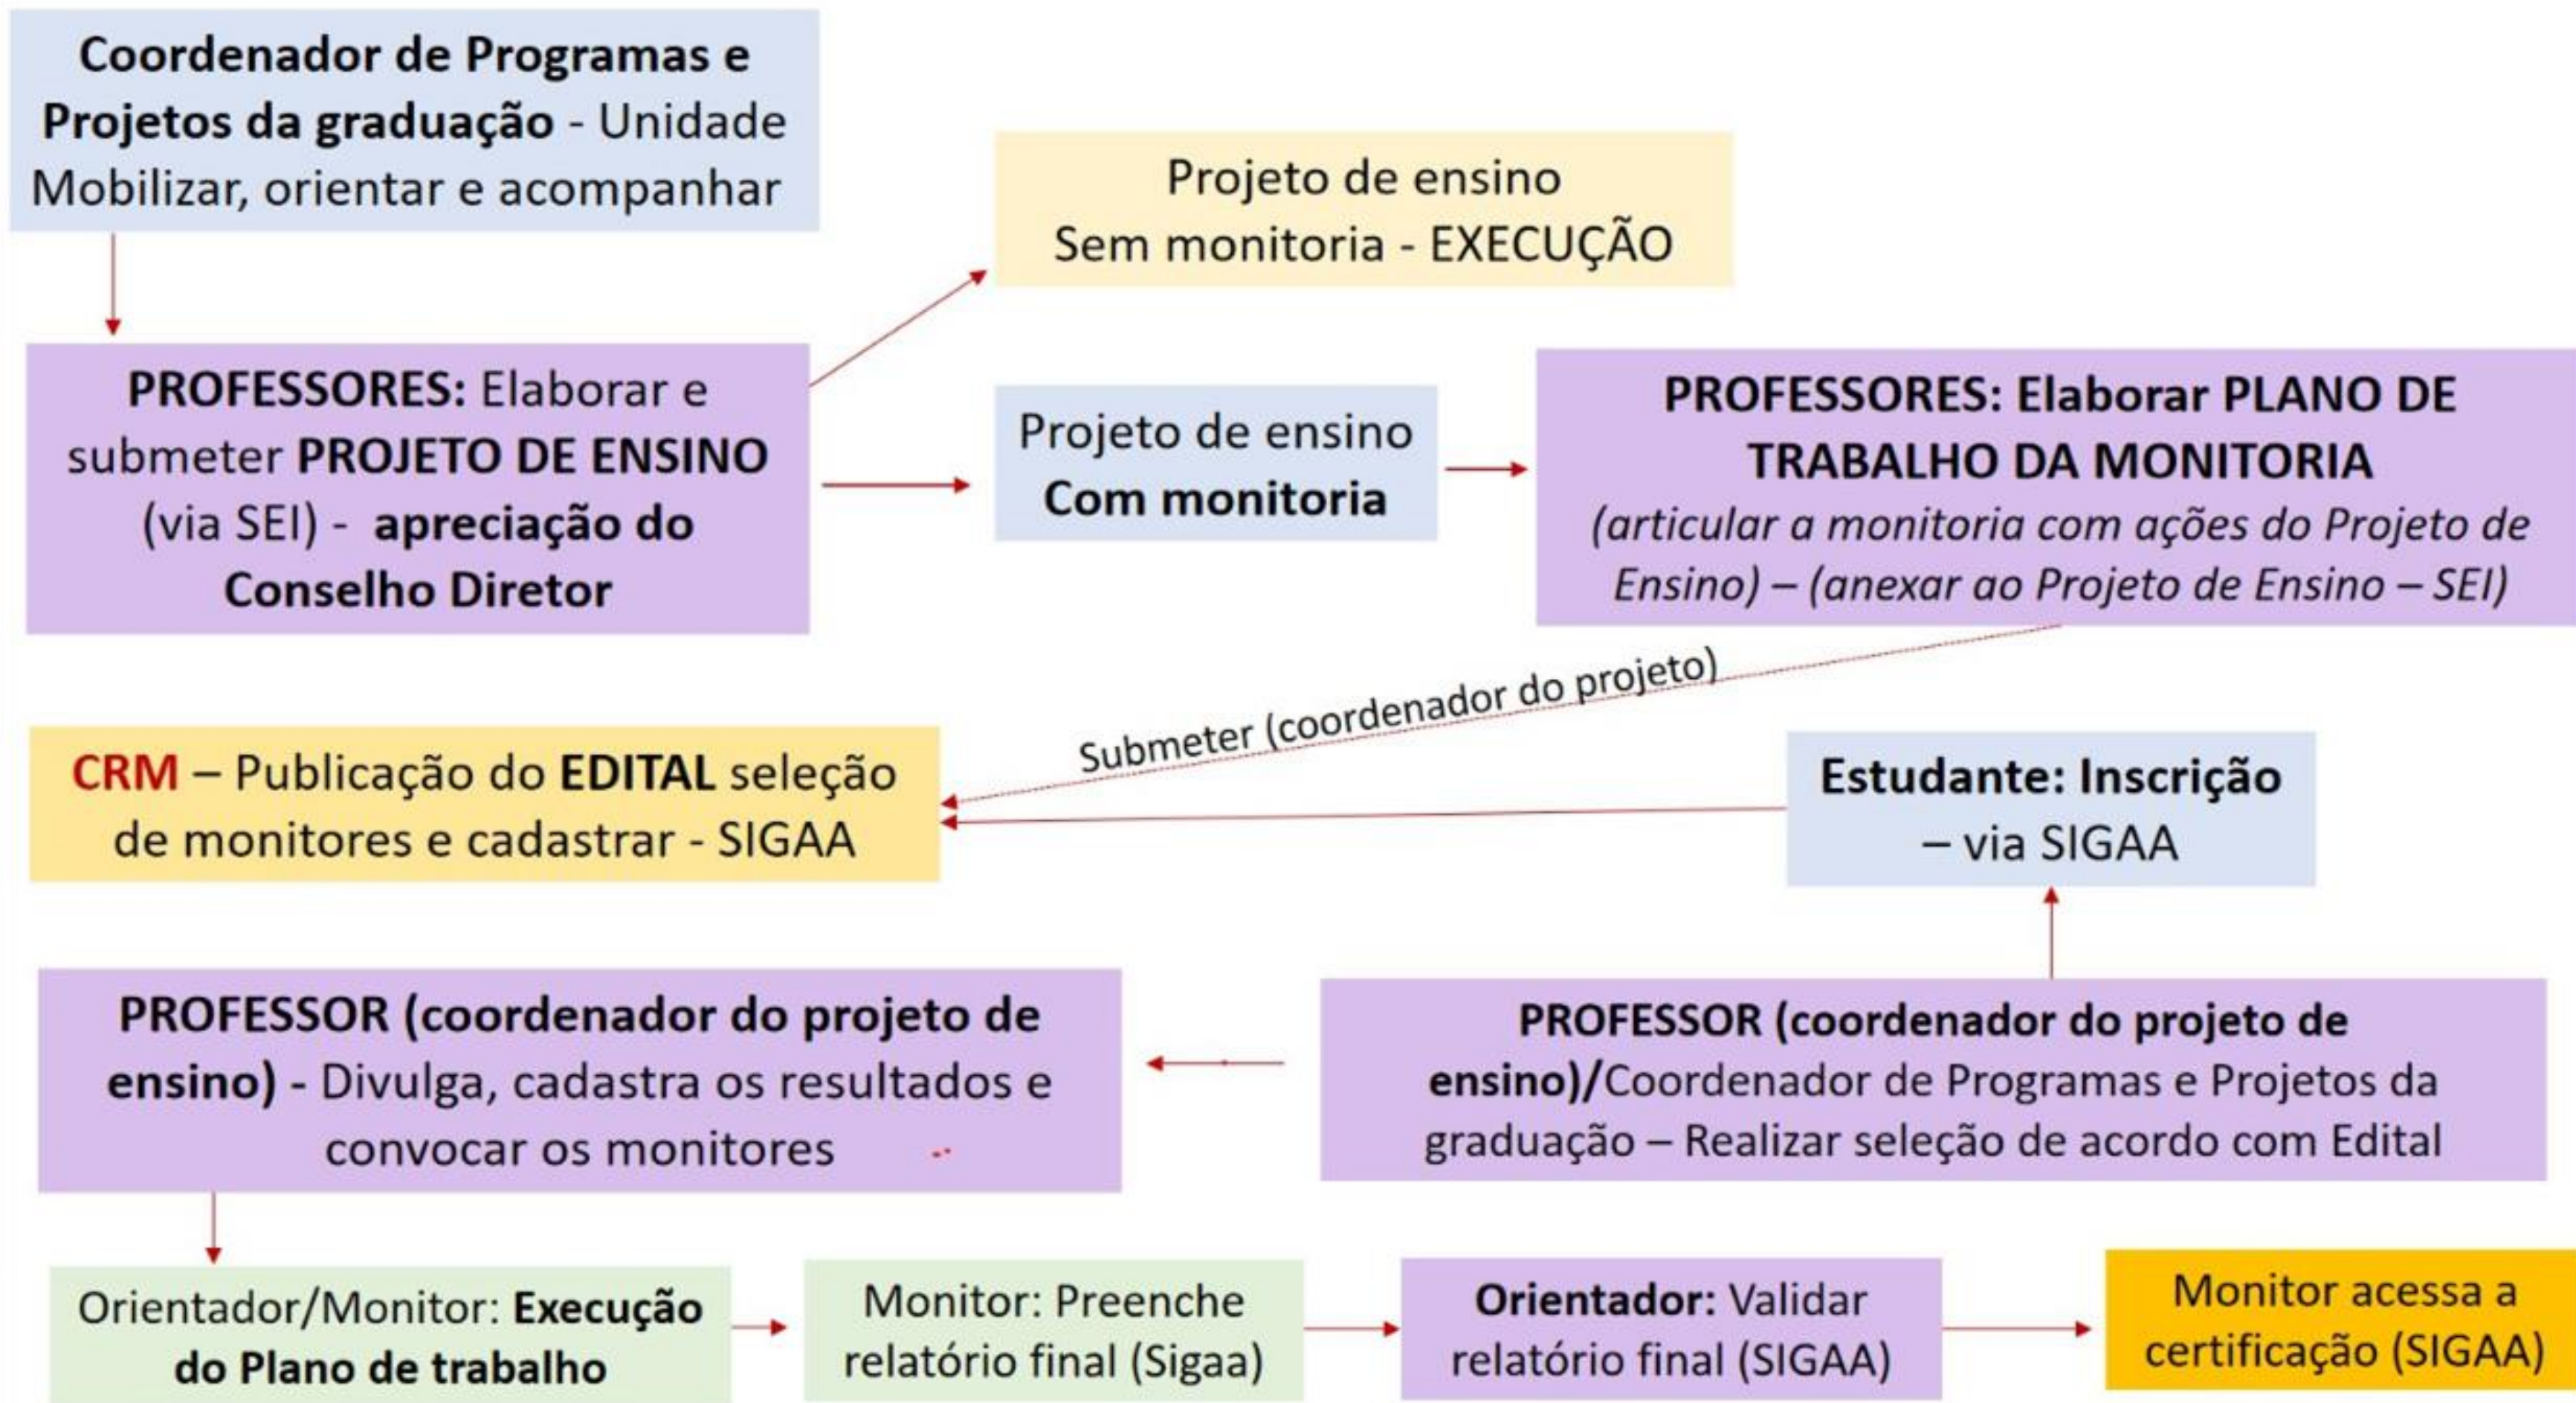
Coordenador de Programas e Projetos da graduação - Unidade
Mobilizar, orientar e acompanhar

Projeto de ensino
Sem monitoria - EXECUÇÃO

PROFESSORES: Elaborar e submeter PROJETO DE ENSINO (via SEI) - apreciação do Conselho Diretor

Projeto de ensino
Com monitoria

PROFESSORES: Elaborar PLANO DE TRABALHO DA MONITORIA
(articular a monitoria com ações do Projeto de Ensino) – (anexar ao Projeto de Ensino – SEI)

Submeter (coordenador do projeto)

CRM – Publicação do EDITAL seleção de monitores e cadastrar - SIGAA

Estudante: Inscrição – via SIGAA

PROFESSOR (coordenador do projeto de ensino) - Divulga, cadastra os resultados e convocar os monitores

PROFESSOR (coordenador do projeto de ensino)/Coordenador de Programas e Projetos da graduação – Realizar seleção de acordo com Edital

Orientador/Monitor: Execução do Plano de trabalho

Monitor: Preenche relatório final (Sigaa)

Orientador: Validar relatório final (SIGAA)

Monitor acessa a certificação (SIGAA)